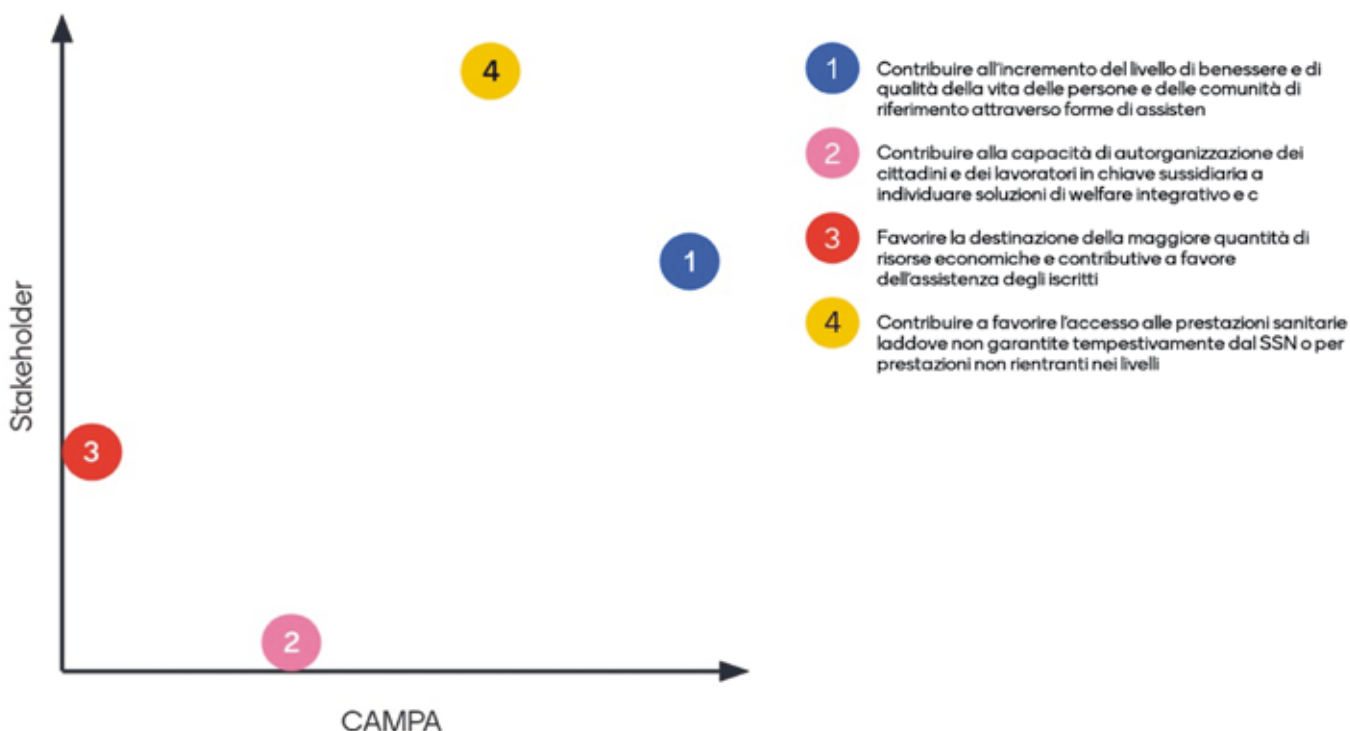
4

1

3

2

Stakeholder

CAMPA

1 Contribuire all'incremento del livello di benessere e di qualità della vita delle persone e delle comunità di riferimento attraverso forme di assisten

2 Contribuire alla capacità di autorganizzazione dei cittadini e dei lavoratori in chiave sussidiaria a individuare soluzioni di welfare integrativo e c

3 Favorire la destinazione della maggiore quantità di risorse economiche e contributive a favore dell'assistenza degli iscritti

4 Contribuire a favorire l'accesso alle prestazioni sanitarie laddove non garantite tempestivamente dal SSN o per prestazioni non rientranti nei livelli